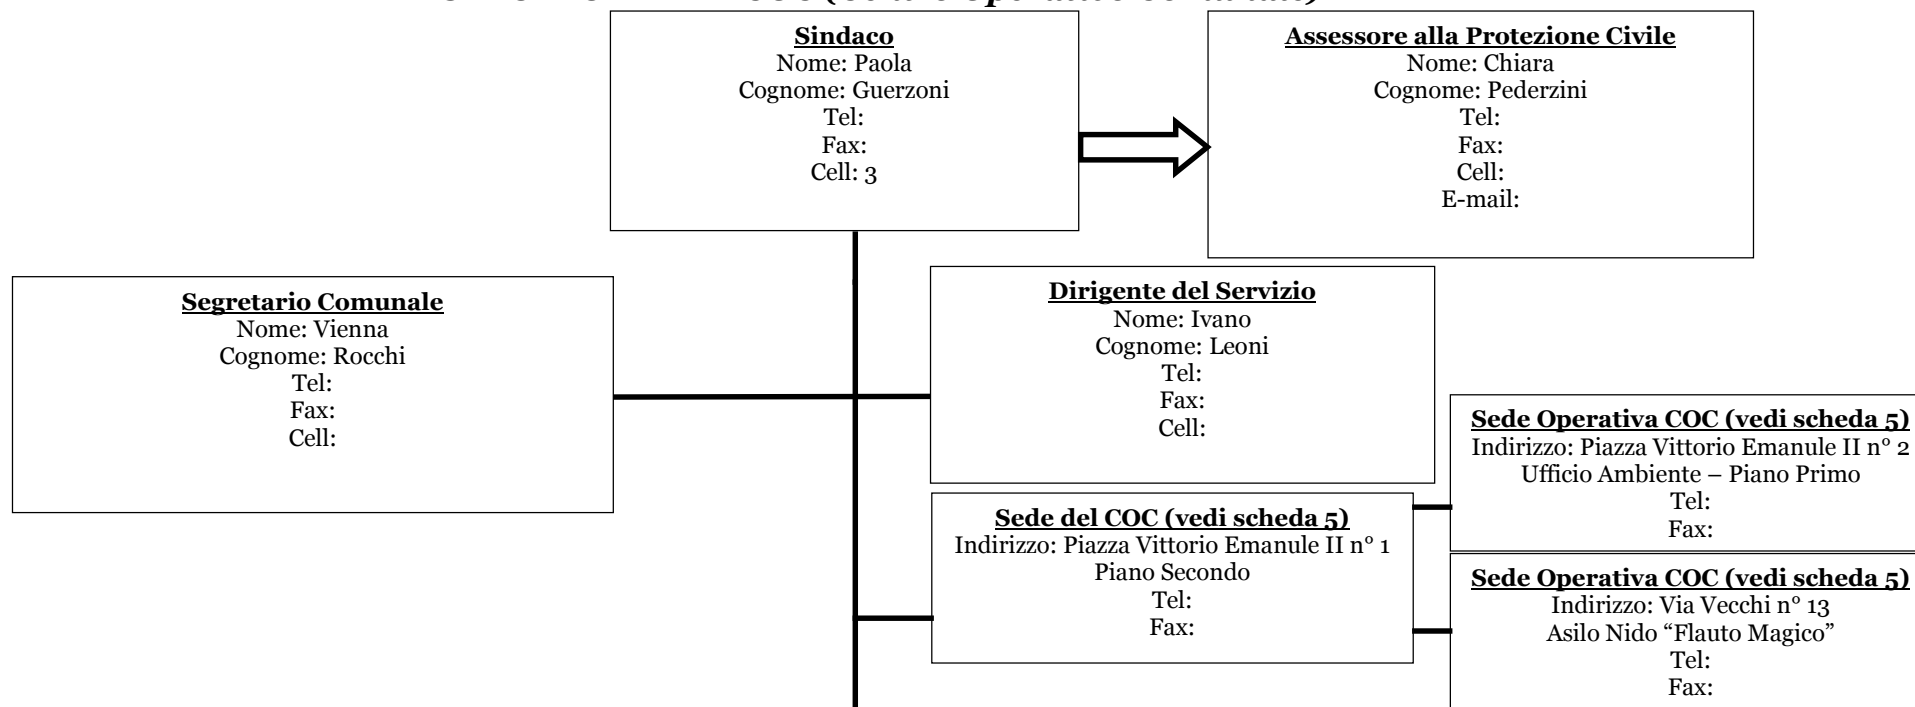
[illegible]

**Sindaco**
Nome: Paola
Cognome: Guerzoni
Tel:
Fax:
Cell: 3

**Assessore alla Protezione Civile**
Nome: Chiara
Cognome: Pederzini
Tel:
Fax:
Cell:
E-mail:

**Segretario Comunale**
Nome: Vienna
Cognome: Rocchi
Tel:
Fax:
Cell:

**Dirigente del Servizio**
Nome: Ivano
Cognome: Leoni
Tel:
Fax:
Cell:

**Sede Operativa COC (vedi scheda 5)**
Indirizzo: Piazza Vittorio Emanule II n° 2
Ufficio Ambiente – Piano Primo
Tel:
Fax:

**Sede del COC (vedi scheda 5)**
Indirizzo: Piazza Vittorio Emanule II n° 1
Piano Secondo
Tel:
Fax:

**Sede Operativa COC (vedi scheda 5)**
Indirizzo: Via Vecchi n° 13
Asilo Nido “Flauto Magico”
Tel:
Fax: